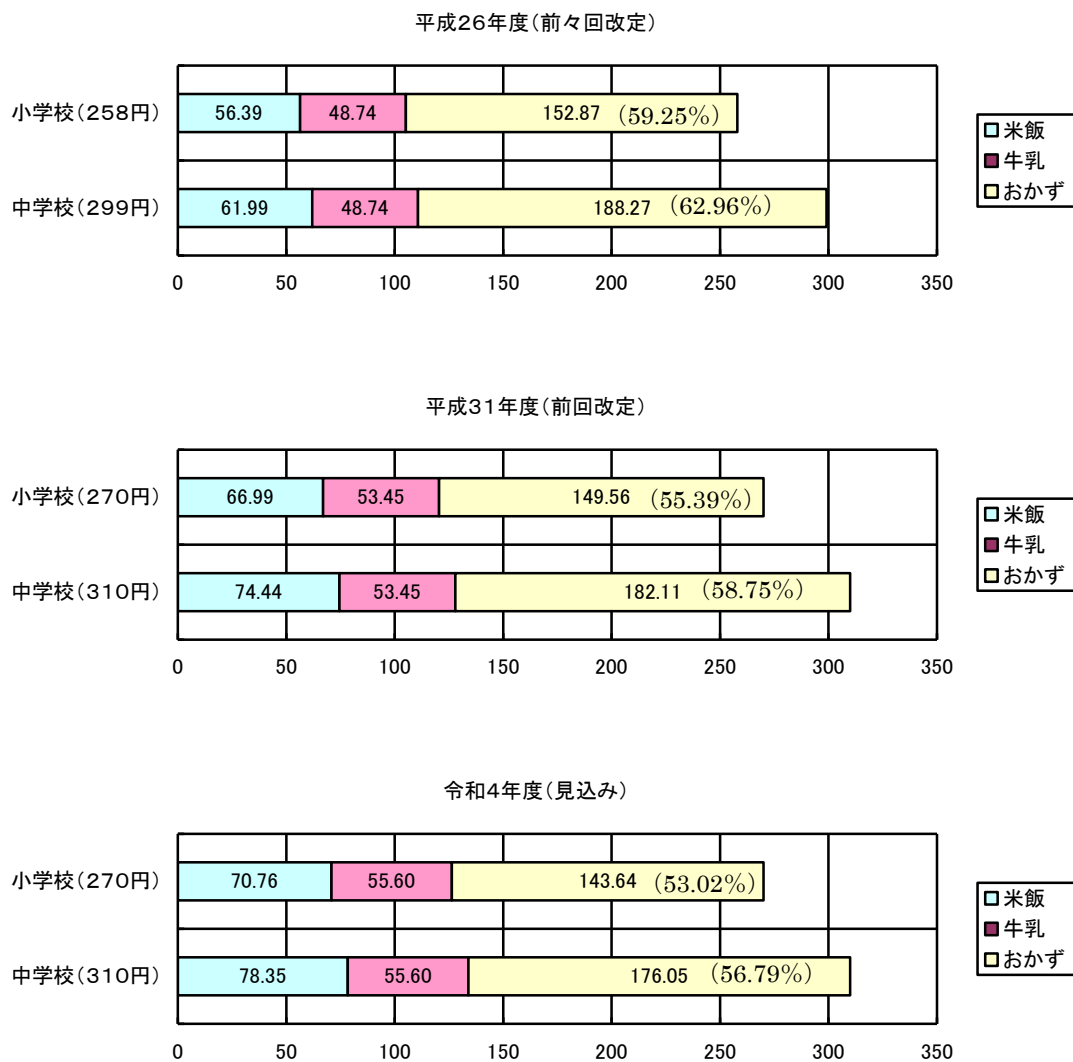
平成26年度(前々回改定)

小学校(258円)
56.39 48.74 152.87 (59.25%)

中学校(299円)
61.99 48.74 188.27 (62.96%)

0 50 100 150 200 250 300 350

□米飯
■牛乳
□おかず

平成31年度(前回改定)

小学校(270円)
66.99 53.45 149.56 (55.39%)

中学校(310円)
74.44 53.45 182.11 (58.75%)

0 50 100 150 200 250 300 350

□米飯
■牛乳
□おかず

令和4年度(見込み)

小学校(270円)
70.76 55.60 143.64 (53.02%)

中学校(310円)
78.35 55.60 176.05 (56.79%)

0 50 100 150 200 250 300 350

□米飯
■牛乳
□おかず